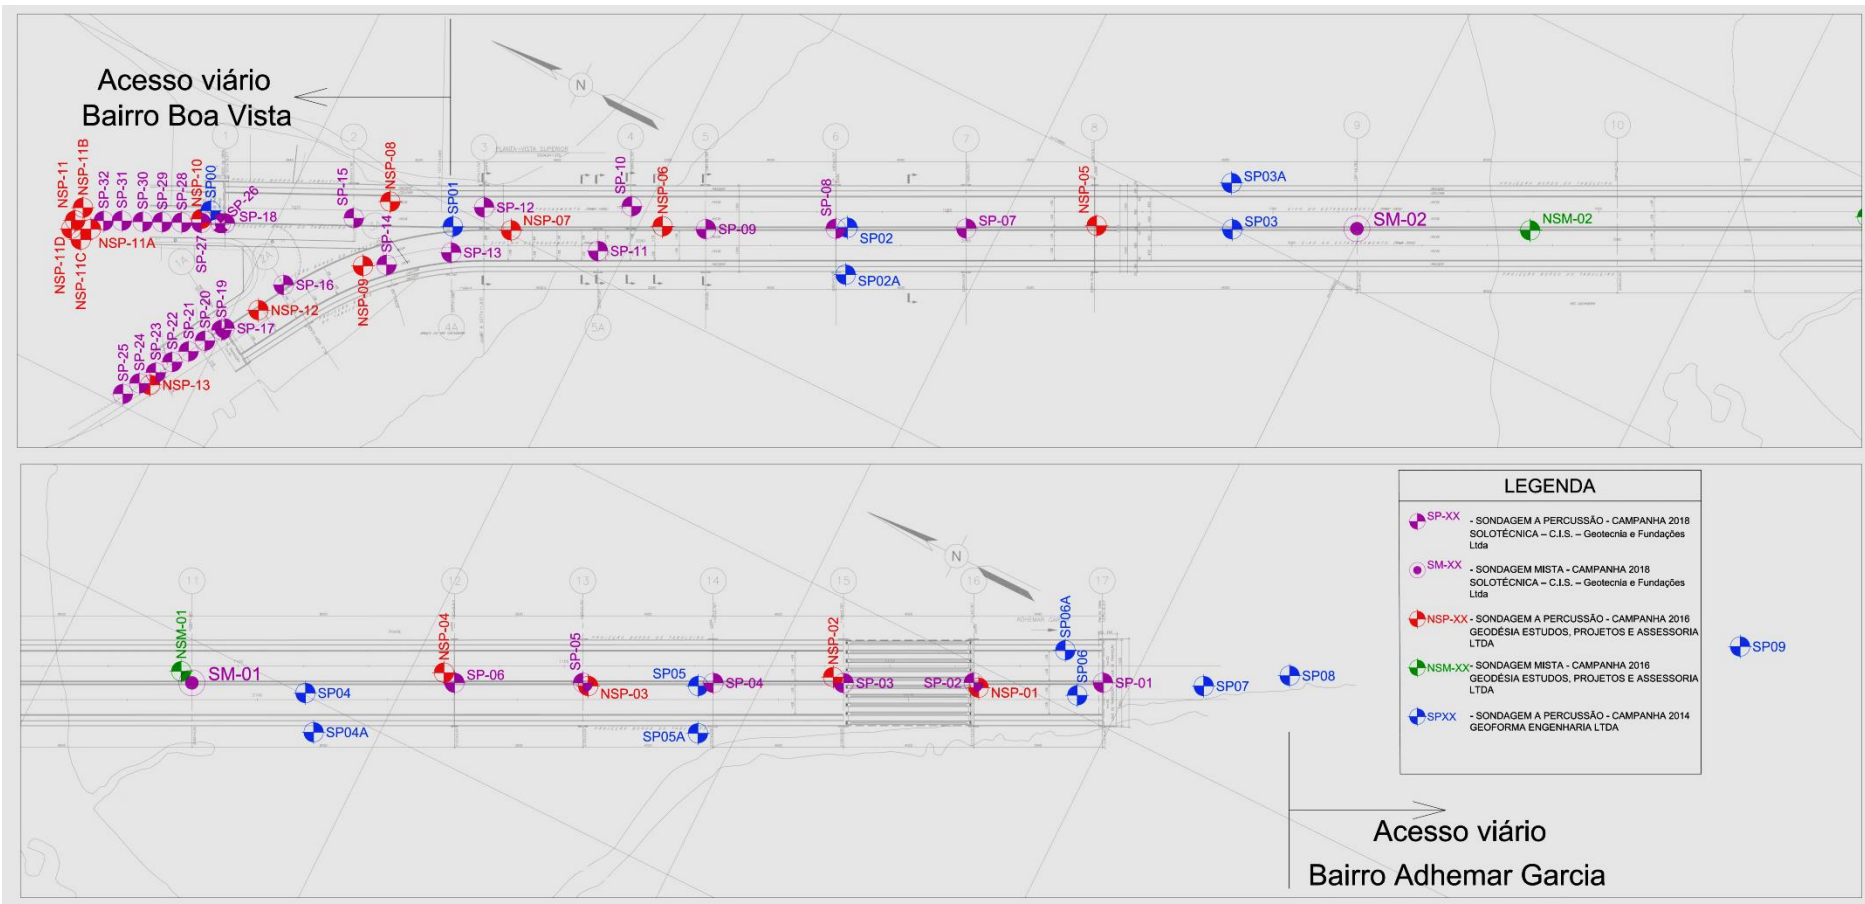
Acesso viário
Bairro Boa Vista

N

1 2 3 4 5 6 7 8 9 10

NSP-11 NSP-11B SP-32 SP-31 SP-30 SP-29 SP-28 NSP-10 SP00 SP-26 SP-18 NSP-11D NSP-11C NSP-11A SP-27 SP-15 NSP-08 SP-14 SP01 SP-12 NSP-07 SP-13 SP-10 NSP-06 SP-11 SP-09 SP-08 SP02 SP02A SP-07 NSP-05 SP03A SP03 SM-02 NSM-02

SP-16 NSP-09 NSP-12 SP-17 SP-19 SP-20 SP-21 SP-22 SP-23 SP-24 SP-25 NSP-13

4A 5A 1A 2A

N

11 12 13 14 15 16 17

NSM-01 SM-01 SP04 SP04A NSP-04 SP-06 SP-05 NSP-03 SP05 SP-04 SP05A NSP-02 SP-03 SP-02 NSP-01 SP06A SP06 SP-01 SP07 SP08 SP09

LEGENDA

SP-XX - SONDAGEM A PERCUSSÃO - CAMPANHA 2018 SOLOTÉCNICA – C.I.S. – Geotecnia e Fundações Ltda

SM-XX - SONDAGEM MISTA - CAMPANHA 2018 SOLOTÉCNICA – C.I.S. – Geotecnia e Fundações Ltda

NSP-XX - SONDAGEM A PERCUSSÃO - CAMPANHA 2016 GEODÉSIA ESTUDOS, PROJETOS E ASSESSORIA LTDA

NSM-XX - SONDAGEM MISTA - CAMPANHA 2016 GEODÉSIA ESTUDOS, PROJETOS E ASSESSORIA LTDA

SPXX - SONDAGEM A PERCUSSÃO - CAMPANHA 2014 GEOFORMA ENGENHARIA LTDA

Acesso viário
Bairro Adhemar Garcia